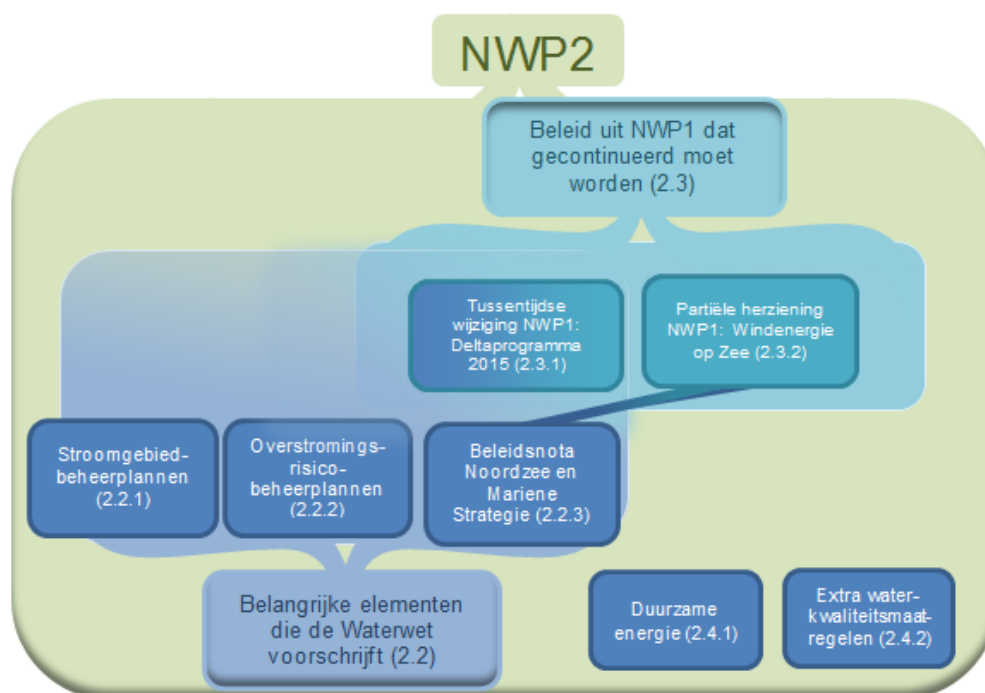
NWP2

Beleid uit NWP1 dat gecontinueerd moet worden (2.3)

Tussentijdse wijziging NWP1: Deltaprogramma 2015 (2.3.1)

Partiële herziening NWP1: Windenergie op Zee (2.3.2)

Stroomgebiedbeheerplannen (2.2.1)

Overstromingsrisicobeheerplannen (2.2.2)

Beleidsnota Noordzee en Mariene Strategie (2.2.3)

Belangrijke elementen die de Waterwet voorschrijft (2.2)

Duurzame energie (2.4.1)

Extra waterkwaliteitsmaatregelen (2.4.2)